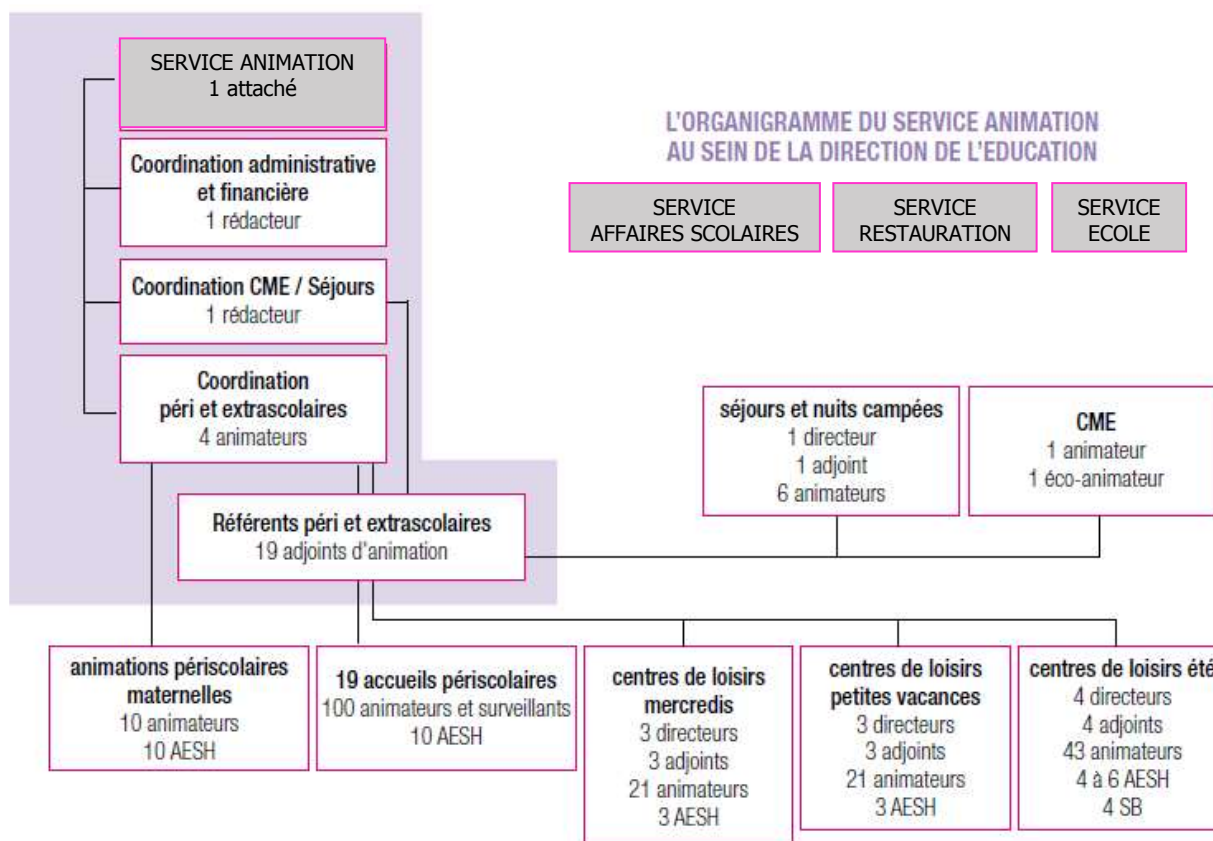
SERVICE ANIMATION
1 attaché

Coordination administrative et financière
1 rédacteur

Coordination CME / Séjours
1 rédacteur

Coordination péri et extrascolaires
4 animateurs

L'ORGANIGRAMME DU SERVICE ANIMATION AU SEIN DE LA DIRECTION DE L'EDUCATION

SERVICE AFFAIRES SCOLAIRES

SERVICE RESTAURATION

SERVICE ECOLE

séjours et nuits campées
1 directeur
1 adjoint
6 animateurs

CME
1 animateur
1 éco-animateur

Référents péri et extrascolaires
19 adjoints d'animation

animations périscolaires maternelles
10 animateurs
10 AESH

19 accueils périscolaires
100 animateurs et surveillants
10 AESH

centres de loisirs mercredis
3 directeurs
3 adjoints
21 animateurs
3 AESH

centres de loisirs petites vacances
3 directeurs
3 adjoints
21 animateurs
3 AESH

centres de loisirs été
4 directeurs
4 adjoints
43 animateurs
4 à 6 AESH
4 SB